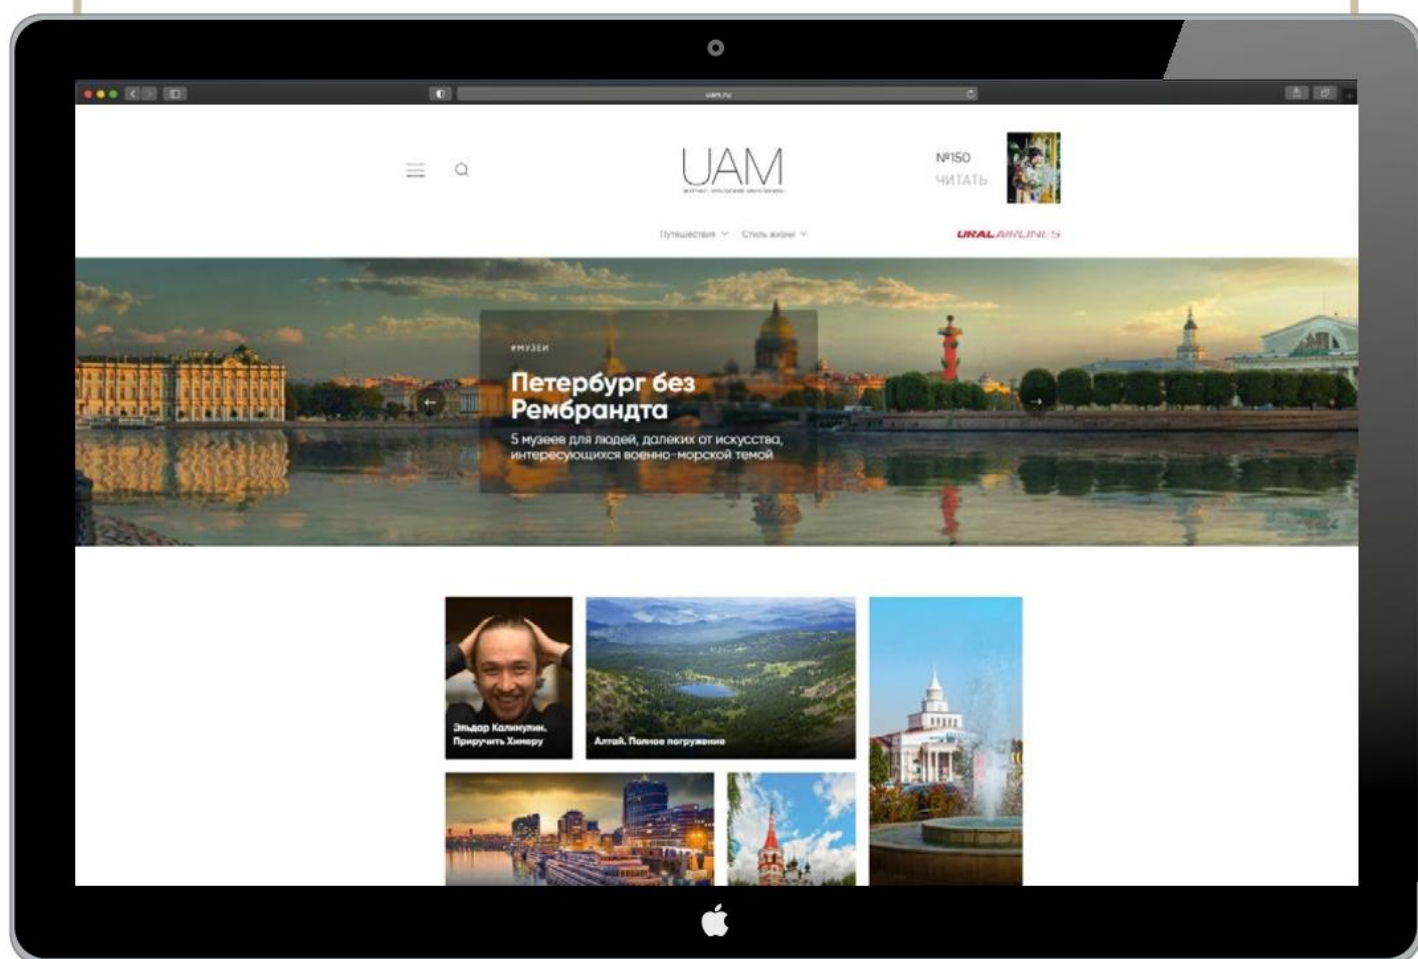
uam.ru

UAM
журнал уральских авиалиний

№150
ЧИТАТЬ

Путешествия Стиль жизни

URAL AIRLINES

#МУЗЕИ

Петербург без Рембрандта

5 музеев для людей, далеких от искусства, интересующихся военно-морской темой

Эльдар Калимулин. Приручить Химеру

Алтай. Полное погружение